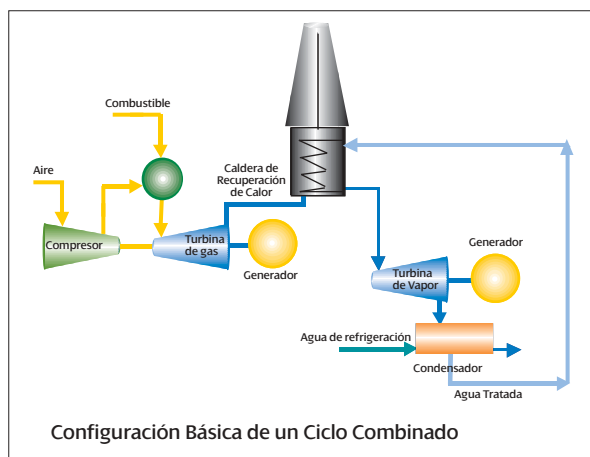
Combustible

Aire

Compresor

Turbina de gas

Caldera de Recuperación de Calor

Generador

Generador

Turbina de Vapor

Agua de refrigeración

Condensador

Agua Tratada

Configuración Básica de un Ciclo Combinado